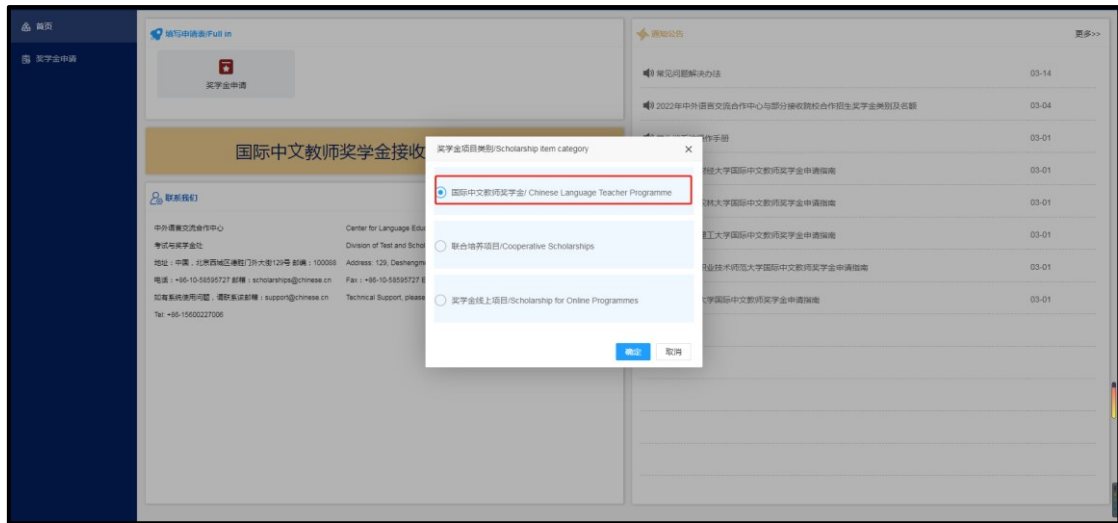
首页
奖学金申请

填写申请表/Full in
奖学金申请

国际中文教师奖学金接收

联系我们
中外语言交流合作中心 Center for Language Edu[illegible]
考试与奖学金处 Division of Test and Schol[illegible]
地址：中国，北京西城区德胜门外大街129号 邮编：100088 Address: 129, Deshengm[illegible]
电话：+86-10-58595727 邮箱：scholarships@chinese.cn Fax：+86-10-58595727 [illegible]
如有系统使用问题，请联系该邮箱：support@chinese.cn Technical Support, please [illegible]
Tel: +86-15600227006

通知公告 更多>>
常见问题解决办法 03-14
2022年中外语言交流合作中心与部分接收院校合作招生奖学金类别及名额 03-04
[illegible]作手册 03-01
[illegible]经大学国际中文教师奖学金申请指南 03-01
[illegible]材大学国际中文教师奖学金申请指南 03-01
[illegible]理工大学国际中文教师奖学金申请指南 03-01
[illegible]职业技术师范大学国际中文教师奖学金申请指南 03-01
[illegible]大学国际中文教师奖学金申请指南 03-01

奖学金项目类别/Scholarship item category ×
国际中文教师奖学金/ Chinese Language Teacher Programme
联合培养项目/Cooperative Scholarships
奖学金线上项目/Scholarship for Online Programmes
确定 取消